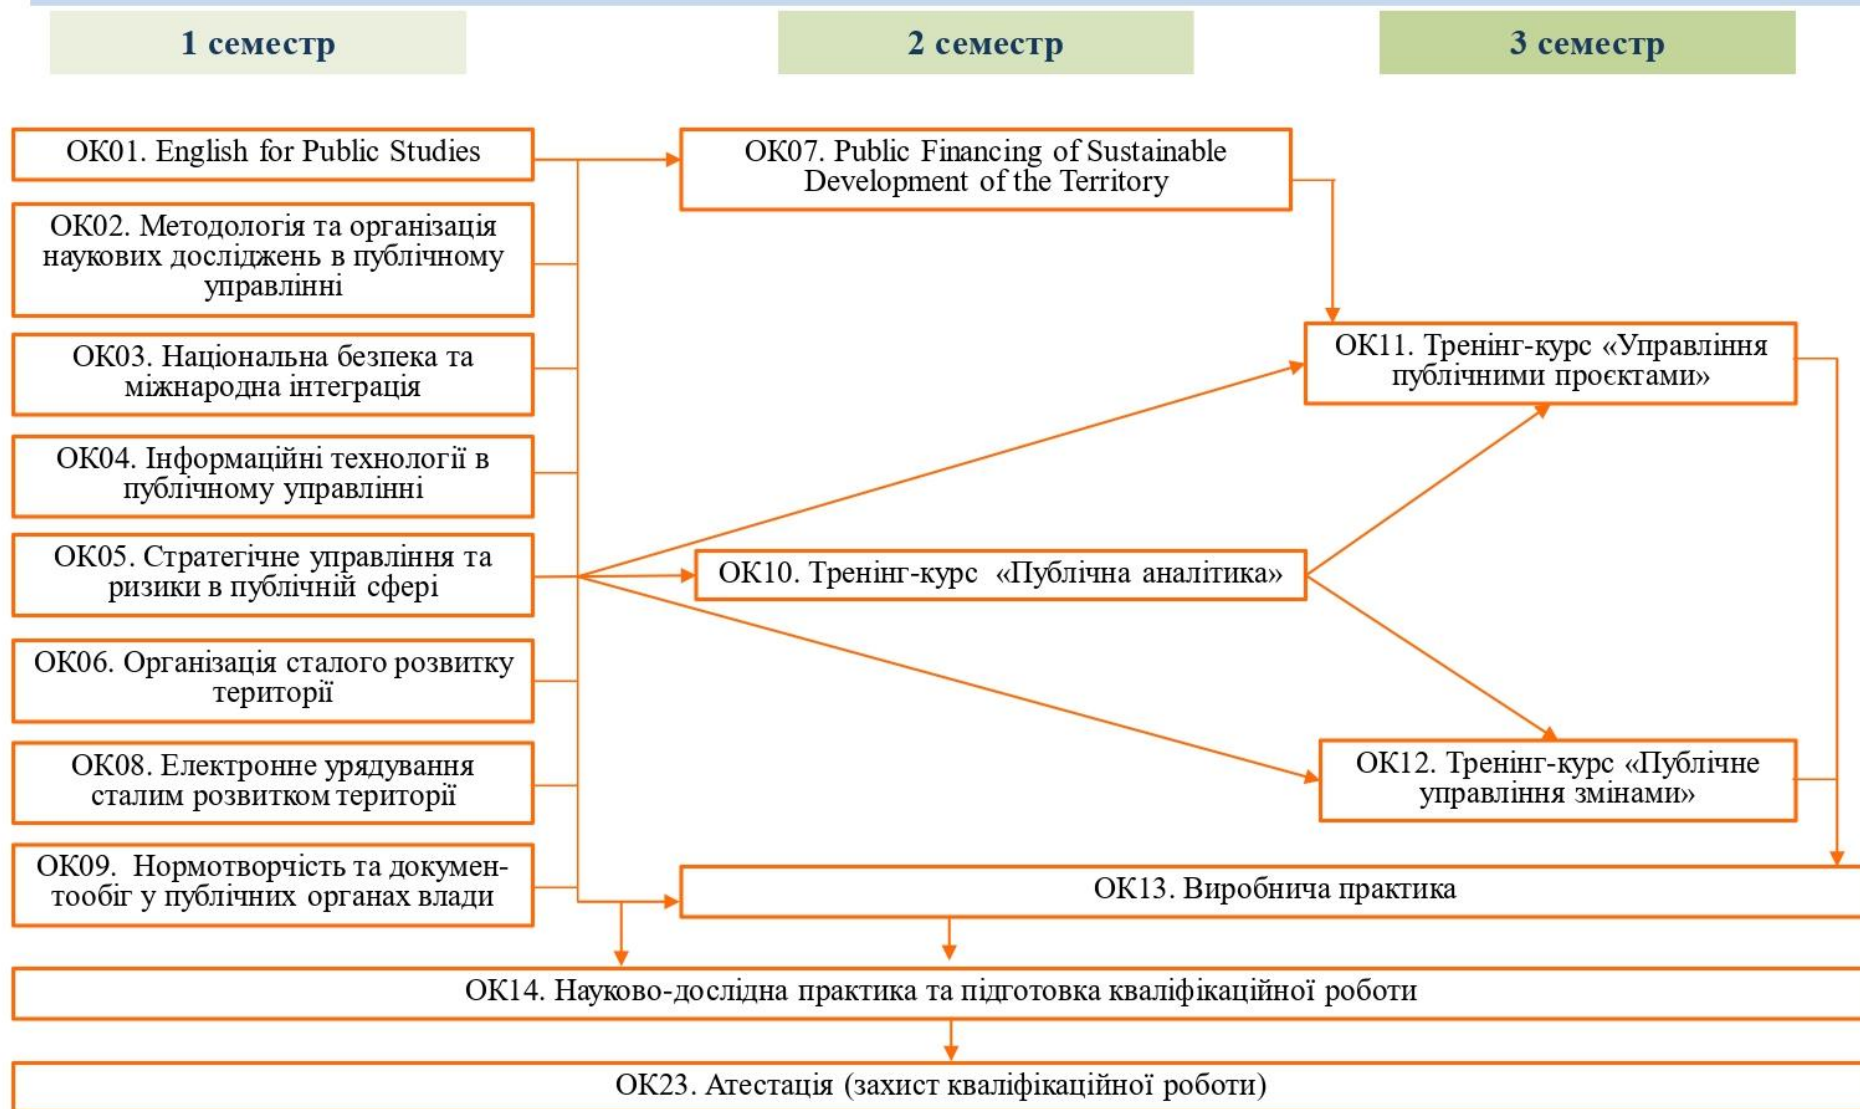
1 семестр

2 семестр

3 семестр

ОК01. English for Public Studies

ОК02. Методологія та організація наукових досліджень в публічному управлінні

ОК03. Національна безпека та міжнародна інтеграція

ОК04. Інформаційні технології в публічному управлінні

ОК05. Стратегічне управління та ризики в публічній сфері

ОК06. Організація сталого розвитку території

ОК08. Електронне урядування сталим розвитком території

ОК09. Нормотворчість та документообіг у публічних органах влади

ОК07. Public Financing of Sustainable Development of the Territory

ОК10. Тренінг-курс «Публічна аналітика»

ОК11. Тренінг-курс «Управління публічними проєктами»

ОК12. Тренінг-курс «Публічне управління змінами»

ОК13. Виробнича практика

ОК14. Науково-дослідна практика та підготовка кваліфікаційної роботи

ОК23. Атестація (захист кваліфікаційної роботи)